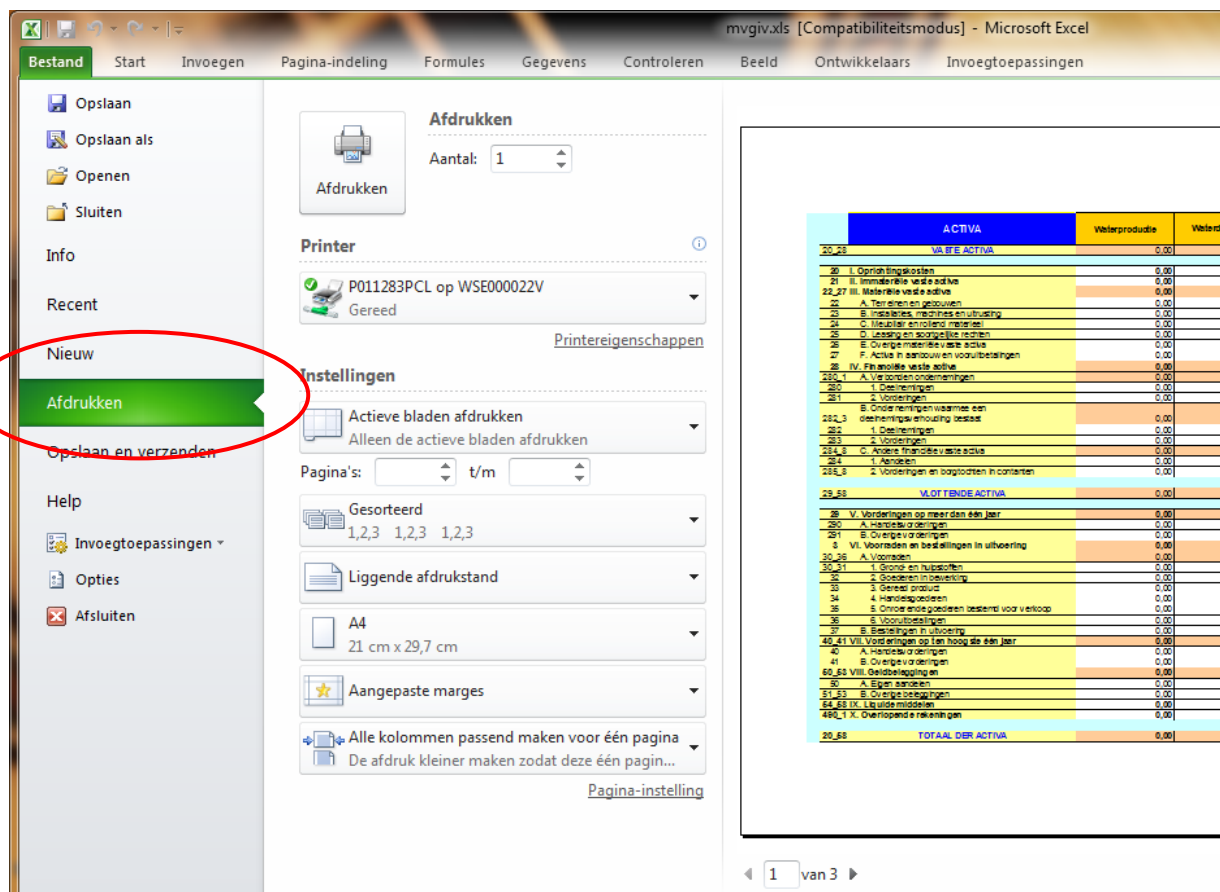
mvgiv.xls [Compatibiliteitsmodus] - Microsoft Excel

Bestand | Start | Invoegen | Pagina-indeling | Formules | Gegevens | Controleren | Beeld | Ontwikkelaars | Invoegtoepassingen

Opslaan
Opslaan als
Openen
Sluiten
Info
Recent
Nieuw
Afdrukken
Opslaan en verzenden
Help
Invoegtoepassingen
Opties
Afsluiten

Afdrukken
Aantal: 1
Afdrukken

Printer
P011283PCL op WSE000022V
Gereed
Printereigenschappen

Instellingen
Actieve bladen afdrukken
Alleen de actieve bladen afdrukken
Pagina's: t/m
Gesorteerd
1,2,3 1,2,3 1,2,3
Liggende afdrukstand
A4
21 cm x 29,7 cm
Aangepaste marges
Alle kolommen passend maken voor één pagina
De afdruk kleiner maken zodat deze één pagin...
Pagina-instelling

| | ACTIVA | Waterproductie | Waterd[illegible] |
|---|---|---|---|
| 20_58 | VASTE ACTIVA | 0,00 | |
| 20 | I. Oprichtingskosten | 0,00 | |
| 21 | II. Immateriële vaste activa | 0,00 | |
| 22_27 | III. Materiële vaste activa | 0,00 | |
| 22 | A. Terreinen en gebouwen | 0,00 | |
| 23 | B. Installaties, machines en uitrusting | 0,00 | |
| 24 | C. Meubilair en rollend materieel | 0,00 | |
| 25 | D. Leasing en soortgelijke rechten | 0,00 | |
| 26 | E. Overige materiële vaste activa | 0,00 | |
| 27 | F. Activa in aanbouw en vooruitbetalingen | 0,00 | |
| 28 | IV. Financiële vaste activa | 0,00 | |
| 280_1 | A. Verbonden ondernemingen | 0,00 | |
| 280 | 1. Deelnemingen | 0,00 | |
| 281 | 2. Vorderingen | 0,00 | |
| 282_3 | B. Ondernemingen waarmee een deelnemingsverhouding bestaat | 0,00 | |
| 282 | 1. Deelnemingen | 0,00 | |
| 283 | 2. Vorderingen | 0,00 | |
| 284_8 | C. Andere financiële vaste activa | 0,00 | |
| 284 | 1. Aandelen | 0,00 | |
| 285_8 | 2. Vorderingen en borgtochten in contanten | 0,00 | |
| 29_58 | VLOTTENDE ACTIVA | 0,00 | |
| 29 | V. Vorderingen op meer dan één jaar | 0,00 | |
| 290 | A. Handelsvorderingen | 0,00 | |
| 291 | B. Overige vorderingen | 0,00 | |
| 3 | VI. Voorraden en bestellingen in uitvoering | 0,00 | |
| 30_36 | A. Voorraden | 0,00 | |
| 30_31 | 1. Grond- en hulpstoffen | 0,00 | |
| 32 | 2. Goederen in bewerking | 0,00 | |
| 33 | 3. Gereed product | 0,00 | |
| 34 | 4. Handelsgoederen | 0,00 | |
| 35 | 5. Onroerende goederen bestemd voor verkoop | 0,00 | |
| 36 | 6. Vooruitbetalingen | 0,00 | |
| 37 | B. Bestellingen in uitvoering | 0,00 | |
| 40_41 | VII. Vorderingen op ten hoogste één jaar | 0,00 | |
| 40 | A. Handelsvorderingen | 0,00 | |
| 41 | B. Overige vorderingen | 0,00 | |
| 50_53 | VIII. Geldbeleggingen | 0,00 | |
| 50 | A. Eigen aandelen | 0,00 | |
| 51_53 | B. Overige beleggingen | 0,00 | |
| 54_58 | IX. Liquide middelen | 0,00 | |
| 490_1 | X. Overlopende rekeningen | 0,00 | |
| 20_58 | TOTAAL DER ACTIVA | 0,00 | |

1 van 3